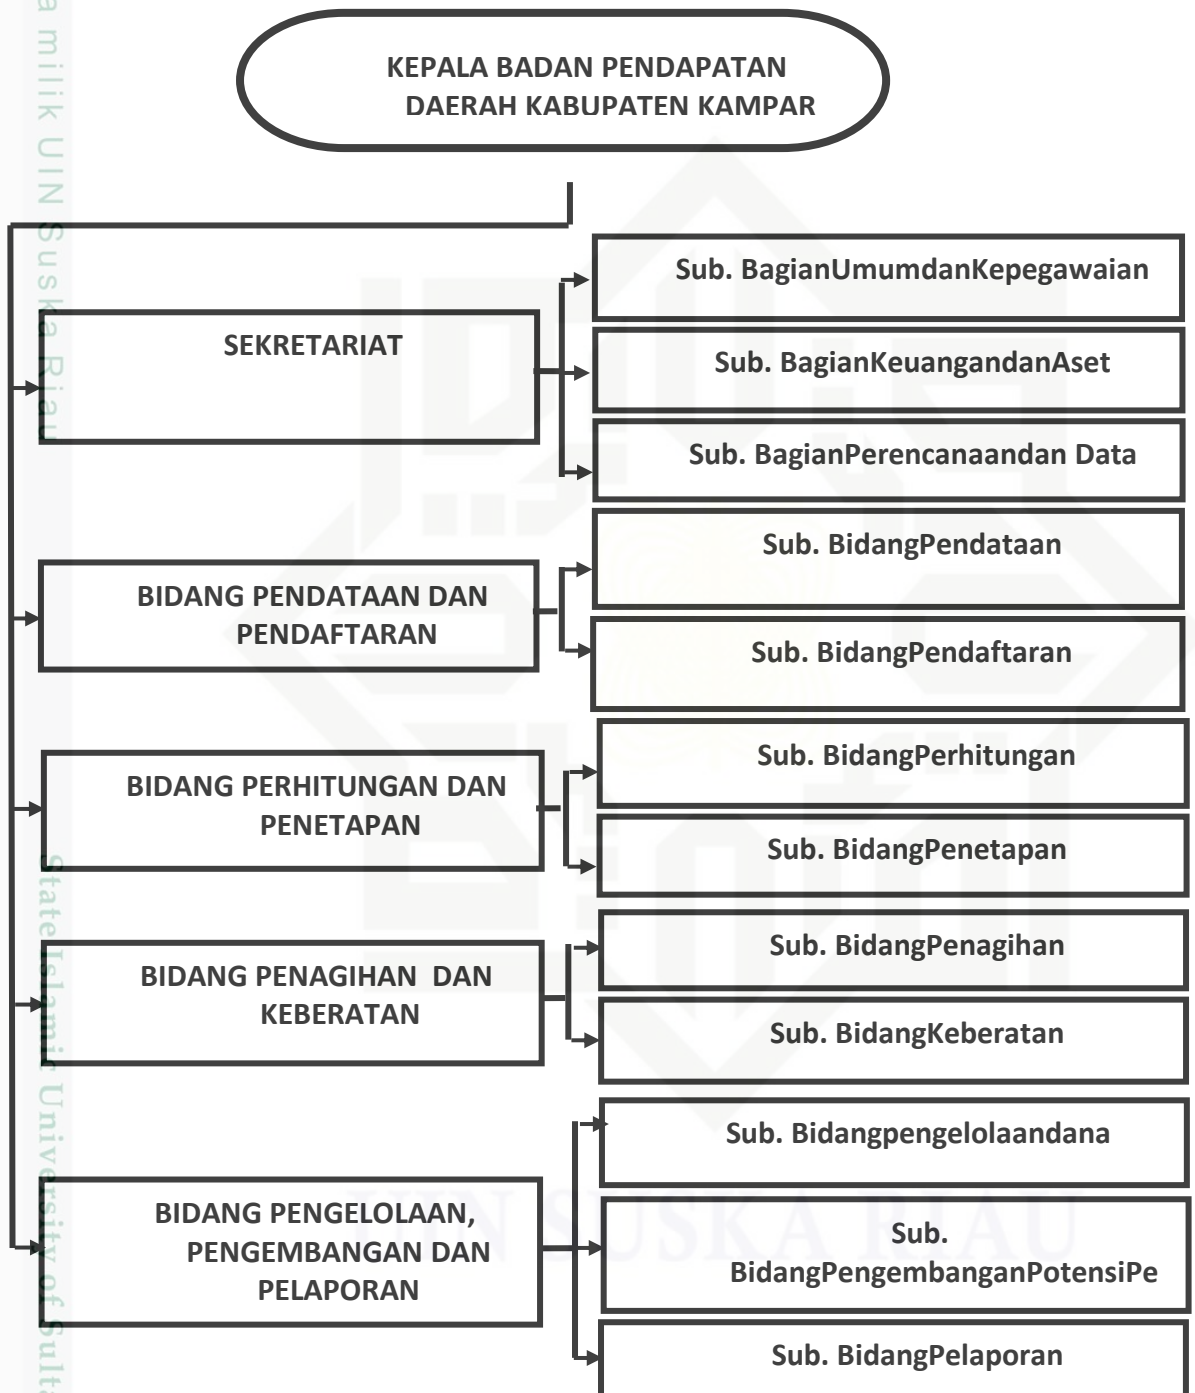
a milik UIN Suska Riau

KEPALA BADAN PENDAPATAN DAERAH KABUPATEN KAMPAR

SEKRETARIAT

Sub. BagianUmumdanKepegawaian

Sub. BagianKeuangandanAset

Sub. BagianPerencanaandan Data

BIDANG PENDATAAN DAN PENDAFTARAN

Sub. BidangPendataan

Sub. BidangPendaftaran

BIDANG PERHITUNGAN DAN PENETAPAN

Sub. BidangPerhitungan

Sub. BidangPenetapan

BIDANG PENAGIHAN DAN KEBERATAN

Sub. BidangPenagihan

Sub. BidangKeberatan

BIDANG PENGELOLAAN, PENGEMBANGAN DAN PELAPORAN

Sub. Bidangpengelolaandana

Sub. BidangPengembanganPotensiPe

Sub. BidangPelaporan

State Islamic University of Sulta

UIN SUSKA RIAU